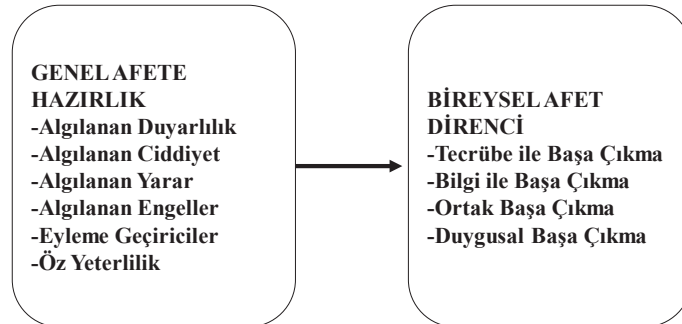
GENEL AFETE HAZIRLIK
-Algılanan Duyarlılık
-Algılanan Ciddiyet
-Algılanan Yarar
-Algılanan Engeller
-Eyleme Geçiriciler
-Öz Yeterlilik

BİREYSEL AFET DİRENCİ
-Tecrübe ile Başa Çıkma
-Bilgi ile Başa Çıkma
-Ortak Başa Çıkma
-Duygusal Başa Çıkma